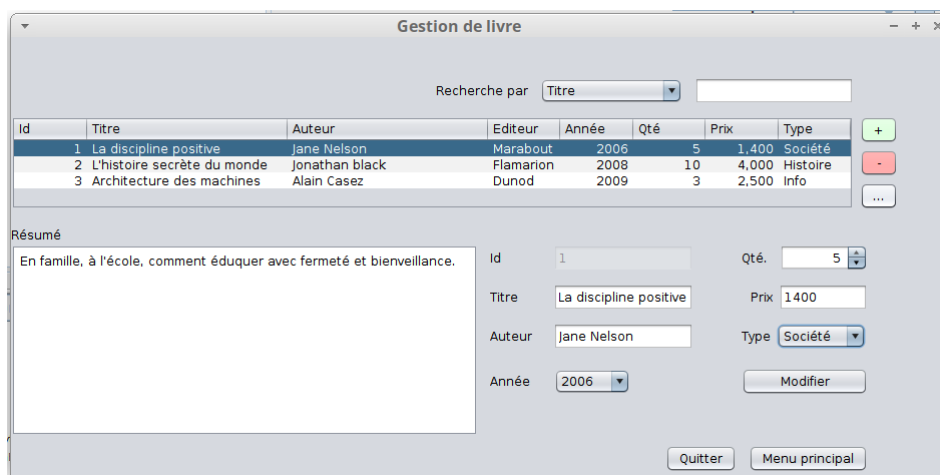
Gestion de livre

Recherche par Titre

| Id | Titre | Auteur | Editeur | Année | Qté | Prix | Type |
|---|---|---|---|---|---|---|---|
| 1 | La discipline positive | Jane Nelson | Marabout | 2006 | 5 | 1,400 | Société |
| 2 | L'histoire secrète du monde | Jonathan black | Flamarion | 2008 | 10 | 4,000 | Histoire |
| 3 | Architecture des machines | Alain Casez | Dunod | 2009 | 3 | 2,500 | Info |

+
-
...

Résumé
En famille, à l'école, comment éduquer avec fermeté et bienveillance.

Id 1
Qté. 5
Titre La discipline positive
Prix 1400
Auteur Jane Nelson
Type Société
Année 2006
Modifier

Quitter
Menu principal